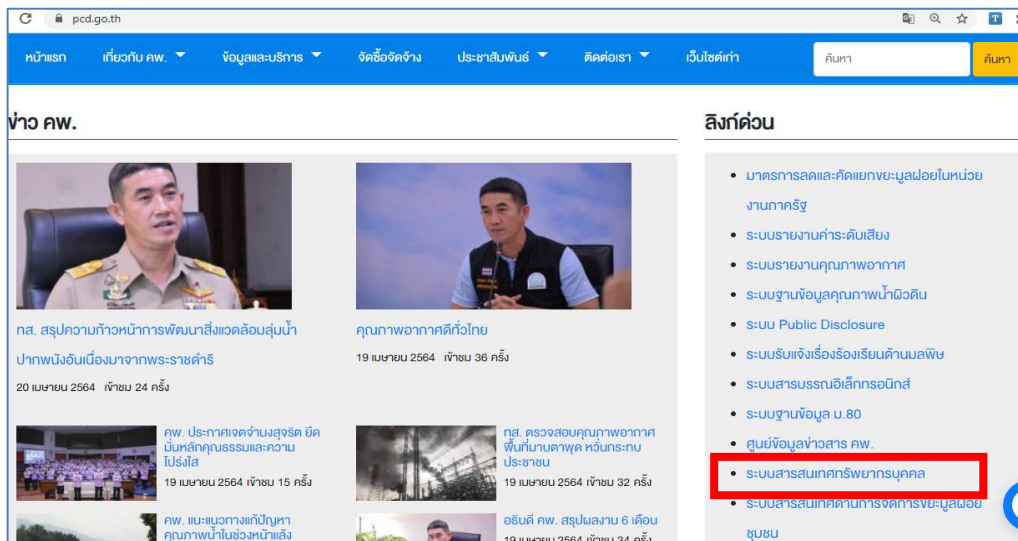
pcd.go.th

หน้าแรก เกี่ยวกับ คพ. ข้อมูลและบริการ จัดซื้อจัดจ้าง ประชาสัมพันธ์ ติดต่อเรา เว็บไซต์เก่า ค้นหา ค้นหา

ข่าว คพ.

ทส. สรุปความก้าวหน้าการพัฒนาสิ่งแวดล้อมลุ่มน้ำปากพนังอันเนื่องมาจากพระราชดำริ
20 เมษายน 2564 เข้าชม 24 ครั้ง

คุณภาพอากาศดีทั่วไทย
19 เมษายน 2564 เข้าชม 36 ครั้ง

คพ. ประกาศเจตจำนงสุจริต ยึดมั่นหลักคุณธรรมและความโปร่งใส
19 เมษายน 2564 เข้าชม 15 ครั้ง

ทส. ตรวจสอบคุณภาพอากาศพื้นที่มาบตาพุด หวั่นกระทบประชาชน
19 เมษายน 2564 เข้าชม 32 ครั้ง

คพ. แนะแนวทางแก้ปัญหาคุณภาพน้ำในช่วงหน้าแล้ง

อธิบดี คพ. สรุปผลงาน 6 เดือน
19 เมษายน 2564 เข้าชม 34 ครั้ง

ลิงก์ด่วน

• มาตรการลดและคัดแยกขยะมูลฝอยในหน่วยงานภาครัฐ
• ระบบรายงานค่าระดับเสียง
• ระบบรายงานคุณภาพอากาศ
• ระบบฐานข้อมูลคุณภาพน้ำผิวดิน
• ระบบ Public Disclosure
• ระบบรับแจ้งเรื่องร้องเรียนด้านมลพิษ
• ระบบสารบรรณอิเล็กทรอนิกส์
• ระบบฐานข้อมูล ม.80
• ศูนย์ข้อมูลข่าวสาร คพ.
• ระบบสารสนเทศทรัพยากรบุคคล
• ระบบสารสนเทศด้านการจัดการขยะมูลฝอยชุมชน